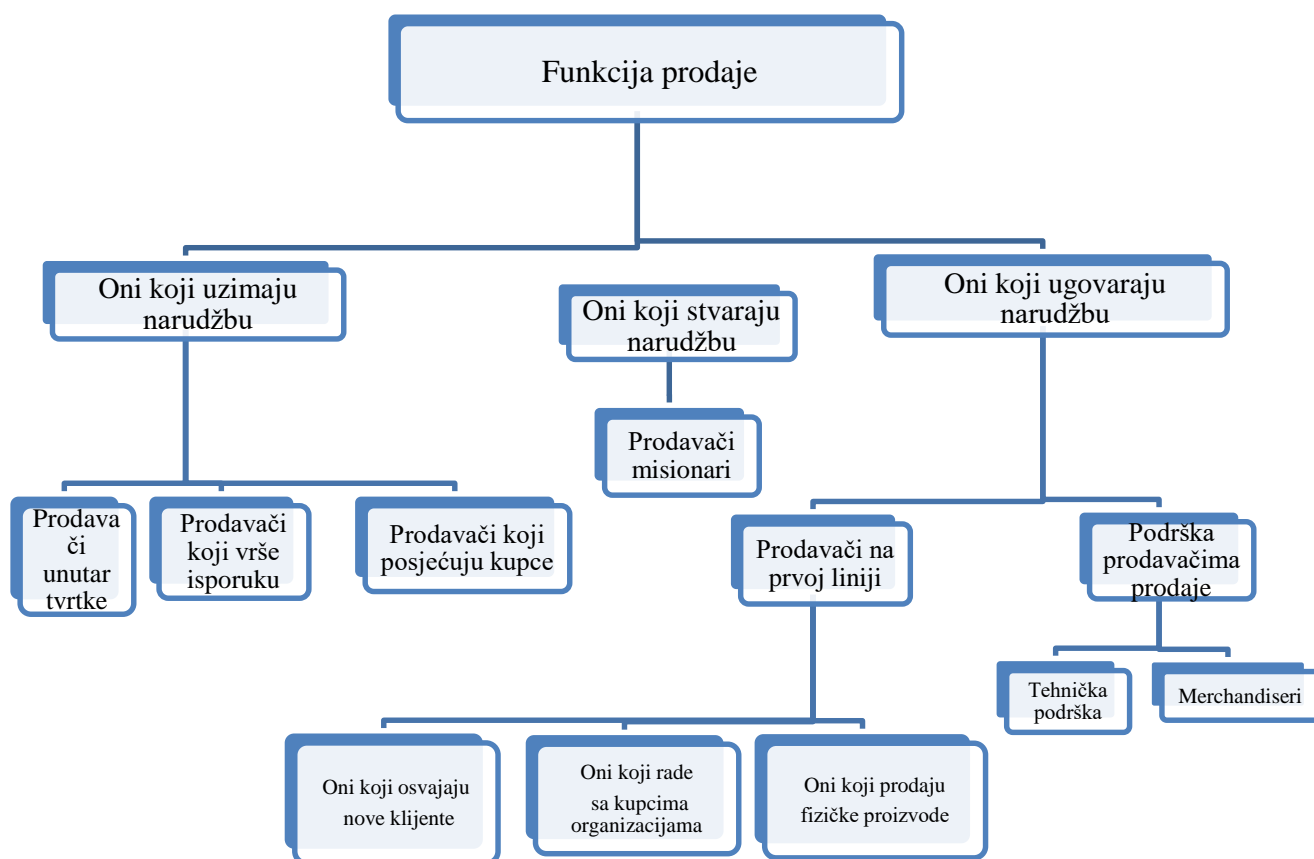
Funkcija prodaje

Oni koji uzimaju narudžbu

Oni koji stvaraju narudžbu

Oni koji ugovaraju narudžbu

Prodavači misionari

Prodava či unutar tvrtke

Prodavači koji vrše isporuku

Prodavači koji posjećuju kupce

Prodavači na prvoj liniji

Podrška prodavačima prodaje

Tehnička podrška

Merchandiseri

Oni koji osvajaju nove klijente

Oni koji rade sa kupcima organizacijama

Oni koji prodaju fizičke proizvode